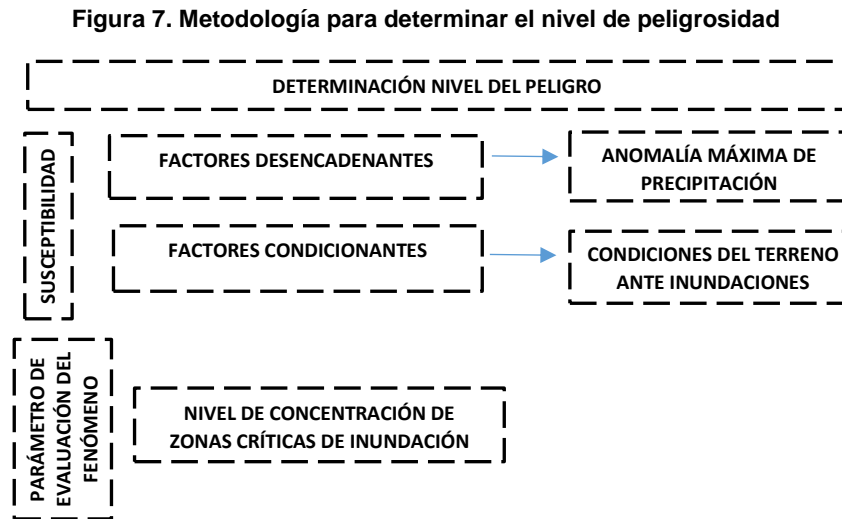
Figura 7. Metodología para determinar el nivel de peligrosidad

DETERMINACIÓN NIVEL DEL PELIGRO

SUSCEPTIBILIDAD

FACTORES DESENCADENANTES

ANOMALÍA MÁXIMA DE PRECIPITACIÓN

FACTORES CONDICIONANTES

CONDICIONES DEL TERRENO ANTE INUNDACIONES

PARÁMETRO DE EVALUACIÓN DEL FENÓMENO

NIVEL DE CONCENTRACIÓN DE ZONAS CRÍTICAS DE INUNDACIÓN